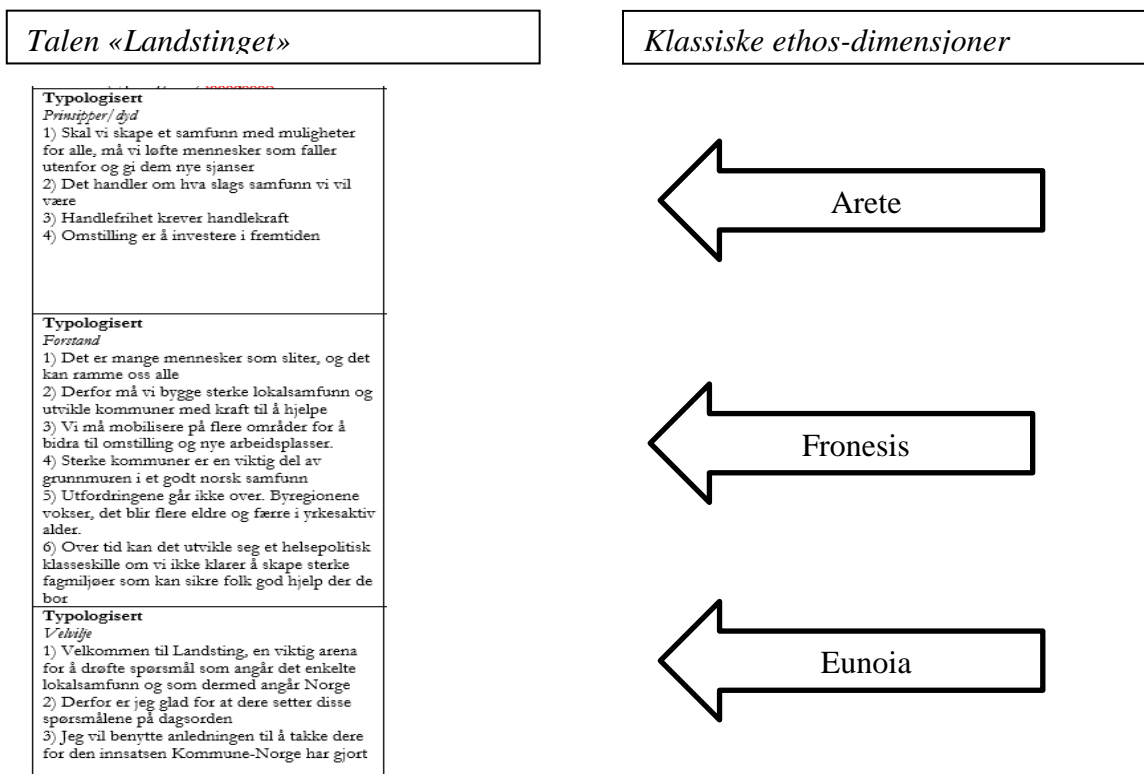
Talen «Landstinget»

Klassiske ethos-dimensjoner

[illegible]

Typologisert
Prinsipper/dyd
1) Skal vi skape et samfunn med muligheter for alle, må vi løfte mennesker som faller utenfor og gi dem nye sjanser
2) Det handler om hva slags samfunn vi vil være
3) Handlefrihet krever handlekraft
4) Omstilling er å investere i fremtiden

Arete

Typologisert
Forstand
1) Det er mange mennesker som sliter, og det kan ramme oss alle
2) Derfor må vi bygge sterke lokalsamfunn og utvikle kommuner med kraft til å hjelpe
3) Vi må mobilisere på flere områder for å bidra til omstilling og nye arbeidsplasser.
4) Sterke kommuner er en viktig del av grunnmuren i et godt norsk samfunn
5) Utfordringene går ikke over. Byregionene vokser, det blir flere eldre og færre i yrkesaktiv alder.
6) Over tid kan det utvikle seg et helsepolitisk klasseskille om vi ikke klarer å skape sterke fagmiljøer som kan sikre folk god hjelp der de bor

Fronesis

Typologisert
Velvilje
1) Velkommen til Landsting, en viktig arena for å drøfte spørsmål som angår det enkelte lokalsamfunn og som dermed angår Norge
2) Derfor er jeg glad for at dere setter disse spørsmålene på dagsorden
3) Jeg vil benytte anledningen til å takke dere for den innsatsen Kommune-Norge har gjort

Eunoia